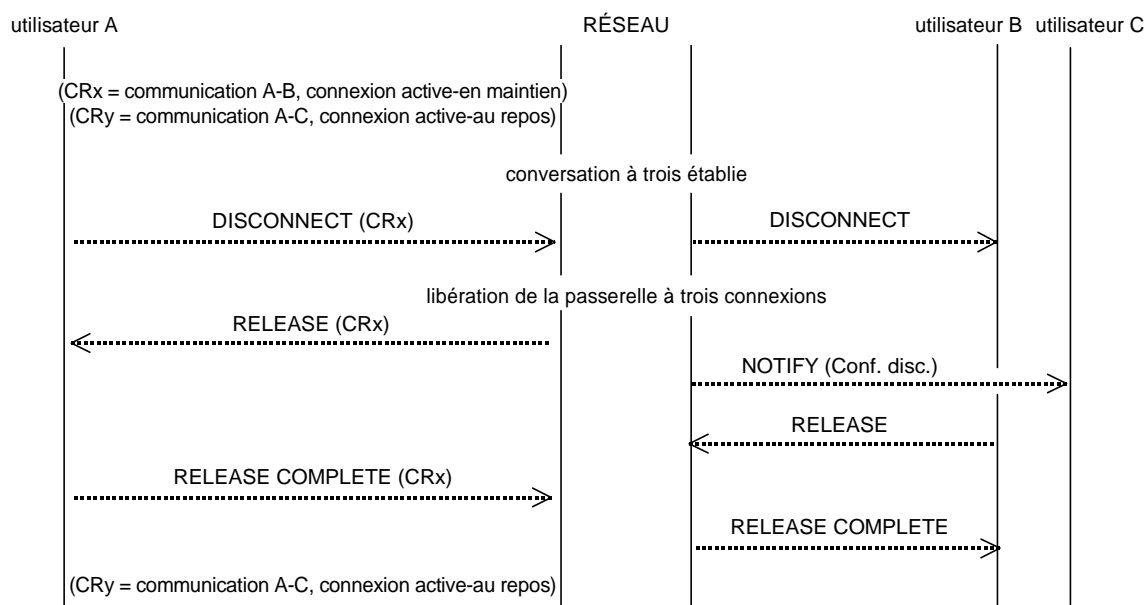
utilisateur A

RÉSEAU

utilisateur B utilisateur C

(CRx = communication A-B, connexion active-en maintien)
(CRy = communication A-C, connexion active-au repos)

conversation à trois établie

DISCONNECT (CRx)

DISCONNECT

libération de la passerelle à trois connexions

RELEASE (CRx)

NOTIFY (Conf. disc.)

RELEASE

RELEASE COMPLETE (CRx)

RELEASE COMPLETE

(CRy = communication A-C, connexion active-au repos)